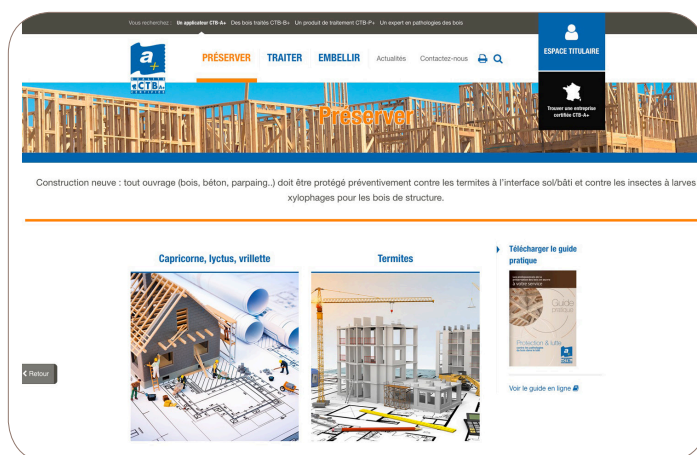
Vous recherchez : Un applicateur CTB-A+ Des bois traités CTB-B+ Un produit de traitement CTB-P+ Un expert en pathologies des bois

ESPACE TITULAIRE

a+ QUALITÉ CTB-A+

PRÉSERVER TRAITER EMBELLIR Actualités Contactez-nous

Trouver une entreprise certifiée CTB-A+

Préserver

Construction neuve : tout ouvrage (bois, béton, parpaing..) doit être protégé préventivement contre les termites à l'interface sol/bâti et contre les insectes à larves xylophages pour les bois de structure.

Capricorne, lyctus, vrillette

Termites

Télécharger le guide pratique

Guide pratique

Protection & lutte

Voir le guide en ligne

Retour